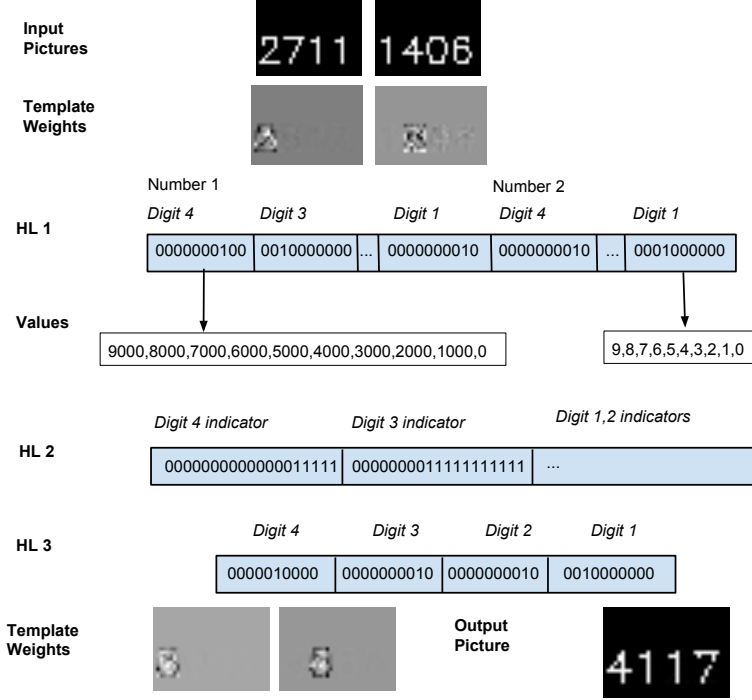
Input Pictures

2711 1406

Template Weights

Number 1

Number 2

HL 1

Digit 4

Digit 3

Digit 1

Digit 4

Digit 1

| 0000000100 | 0010000000 | ... | 0000000010 | 0000000010 | ... | 0001000000 |
|---|---|---|---|---|---|---|

Values

9000,8000,7000,6000,5000,4000,3000,2000,1000,0

9,8,7,6,5,4,3,2,1,0

Digit 4 indicator

Digit 3 indicator

Digit 1,2 indicators

HL 2

| 0000000000000011111 | 0000000011111111111 | ... |
|---|---|---|

Digit 4

Digit 3

Digit 2

Digit 1

HL 3

| 0000010000 | 0000000010 | 0000000010 | 0010000000 |
|---|---|---|---|

Template Weights

Output Picture

4117